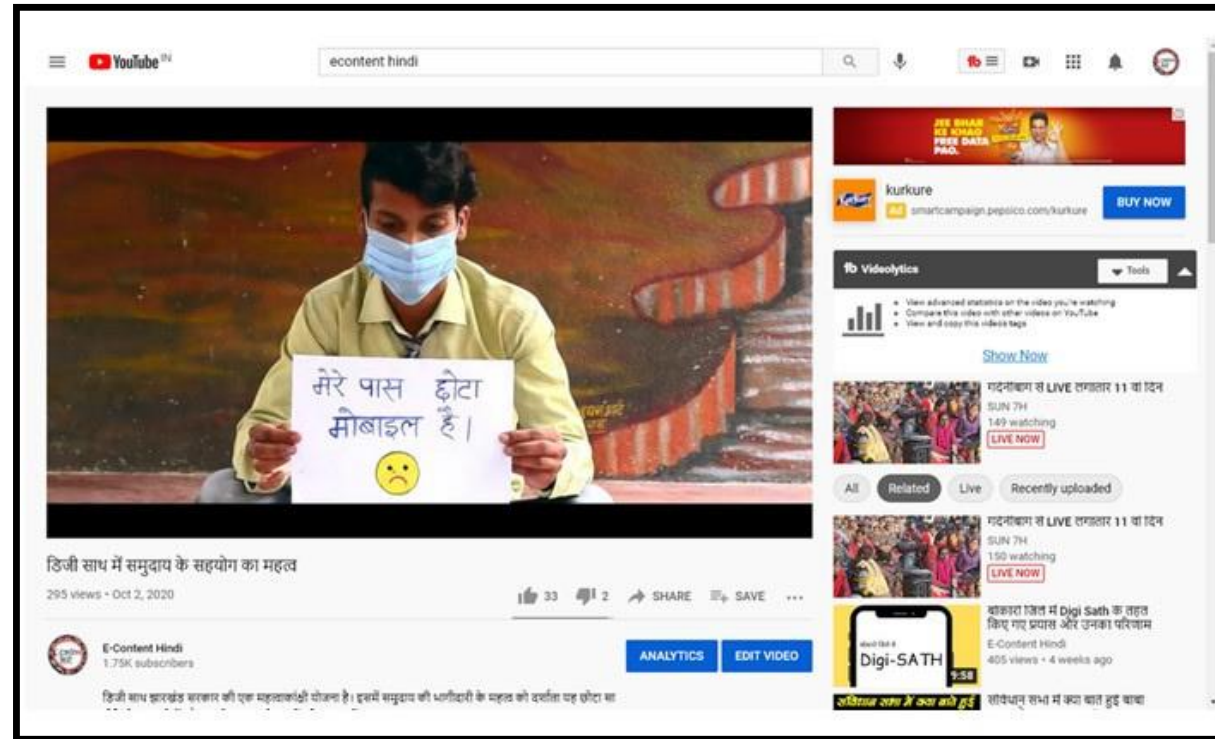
YouTube IN

econtent hindi

JEE BHAR KE KHAO FREE DATA PAO.

kurkure
Ad smartcampaign.pepsico.com/kurkure
BUY NOW

fb Videolytics
Tools
• View advanced statistics on the video you're watching
• Compare this video with other videos on YouTube
• View and copy this videos tags
Show Now

मेरे पास छोटा मोबाइल है।

गढ़नीबाग से LIVE लगातार 11 वां दिन
SUN 7H
149 watching
LIVE NOW

All
Related
Live
Recently uploaded

गढ़नीबाग से LIVE लगातार 11 वां दिन
SUN 7H
150 watching
LIVE NOW

डिजी साथ में समुदाय के सहयोग का महत्व
295 views • Oct 2, 2020
33
2
SHARE
SAVE
...

E-Content Hindi
1.75K subscribers
ANALYTICS
EDIT VIDEO

डिजी साथ झारखंड सरकार की एक महत्वाकांक्षी योजना है। इसमें समुदाय की भागीदारी के महत्व को दर्शाता यह छोटा सा

बोकारो जिले में Digi Sath के तहत किए गए प्रयास और उनका परिणाम
E-Content Hindi
405 views • 4 weeks ago
Digi-SATH
9:58

संविधान सभा में क्या बात हुई
संविधान सभा में क्या बात हुई बाबा